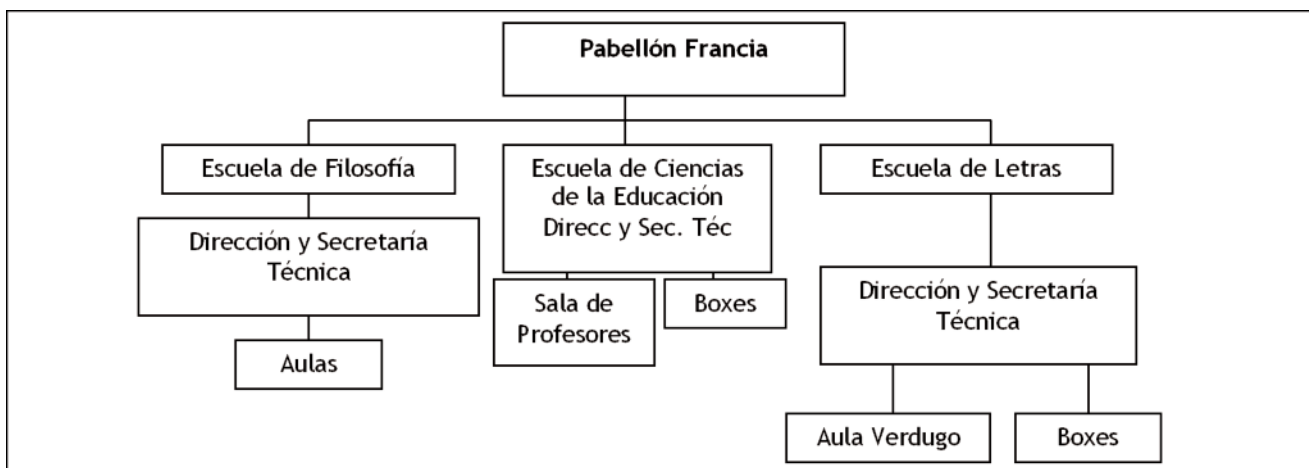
Pabellón Francia

Escuela de Filosofía

Dirección y Secretaría Técnica

Aulas

Escuela de Ciencias de la Educación Direcc y Sec. Téc

Sala de Profesores

Boxes

Escuela de Letras

Dirección y Secretaría Técnica

Aula Verdugo

Boxes